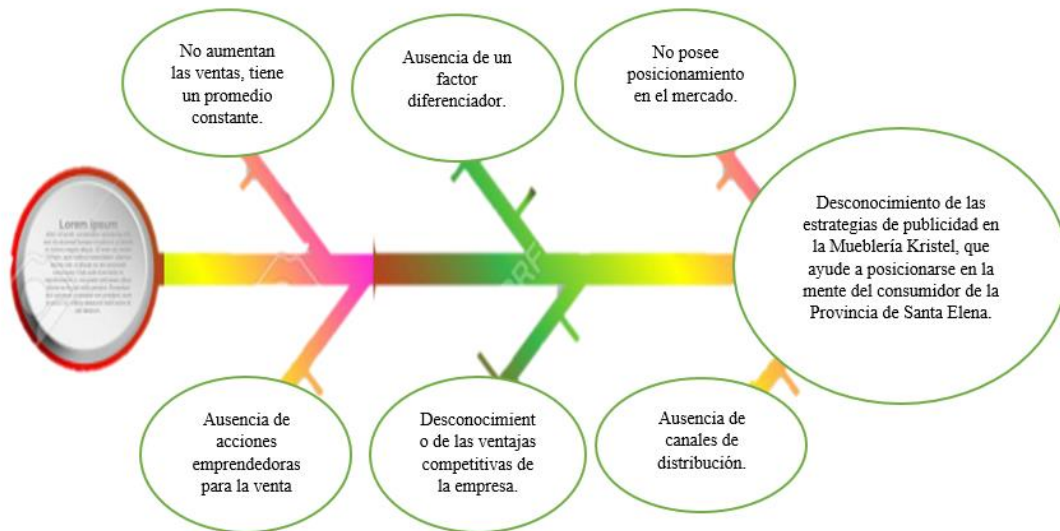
No aumentan las ventas, tiene un promedio constante.

Ausencia de un factor diferenciador.

No posee posicionamiento en el mercado.

Lorem ipsum

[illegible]

Desconocimiento de las estrategias de publicidad en la Mueblería Kristel, que ayude a posicionarse en la mente del consumidor de la Provincia de Santa Elena.

Ausencia de acciones emprendedoras para la venta

Desconocimient o de las ventajas competitivas de la empresa.

Ausencia de canales de distribución.